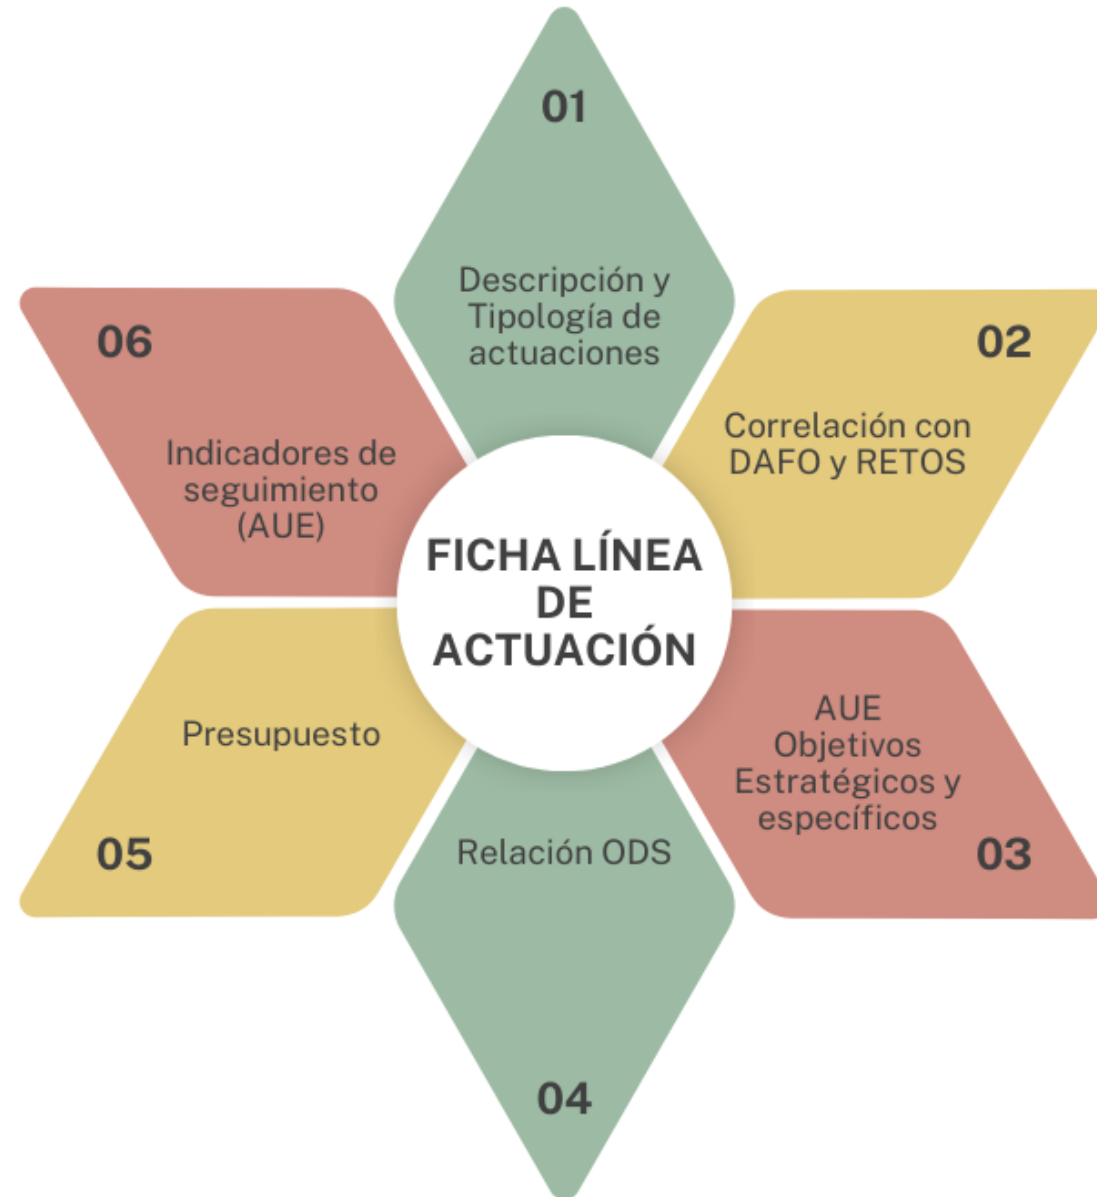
FICHA LÍNEA DE ACTUACIÓN

01

Descripción y Tipología de actuaciones

02

Correlación con DAFO y RETOS

AUE Objetivos Estratégicos y específicos

03

Relación ODS

04

Presupuesto

05

06

Indicadores de seguimiento (AUE)